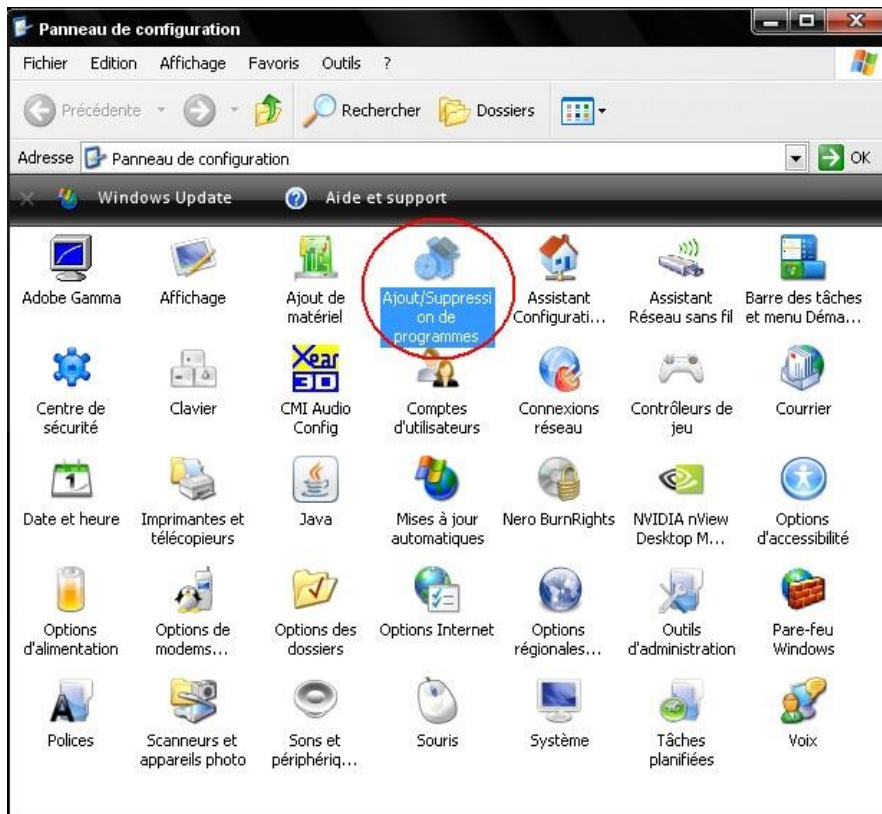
Panneau de configuration

Fichier Edition Affichage Favoris Outils ?

Précédente Rechercher Dossiers

Adresse Panneau de configuration OK

Windows Update Aide et support

Xear 3D

Adobe Gamma

Affichage

Ajout de matériel

Ajout/Suppression de programmes

Assistant Configurati...

Assistant Réseau sans fil

Barre des tâches et menu Déma...

Centre de sécurité

Clavier

CMI Audio Config

Comptes d'utilisateurs

Connexions réseau

Contrôleurs de jeu

Courrier

Date et heure

Imprimantes et télécopieurs

Java

Mises à jour automatiques

Nero BurnRights

NVIDIA nView Desktop M...

Options d'accessibilité

Options d'alimentation

Options de modems...

Options des dossiers

Options Internet

Options régionales...

Outils d'administration

Pare-feu Windows

Polices

Scanneurs et appareils photo

Sons et périphériq...

Souris

Système

Tâches planifiées

Voix